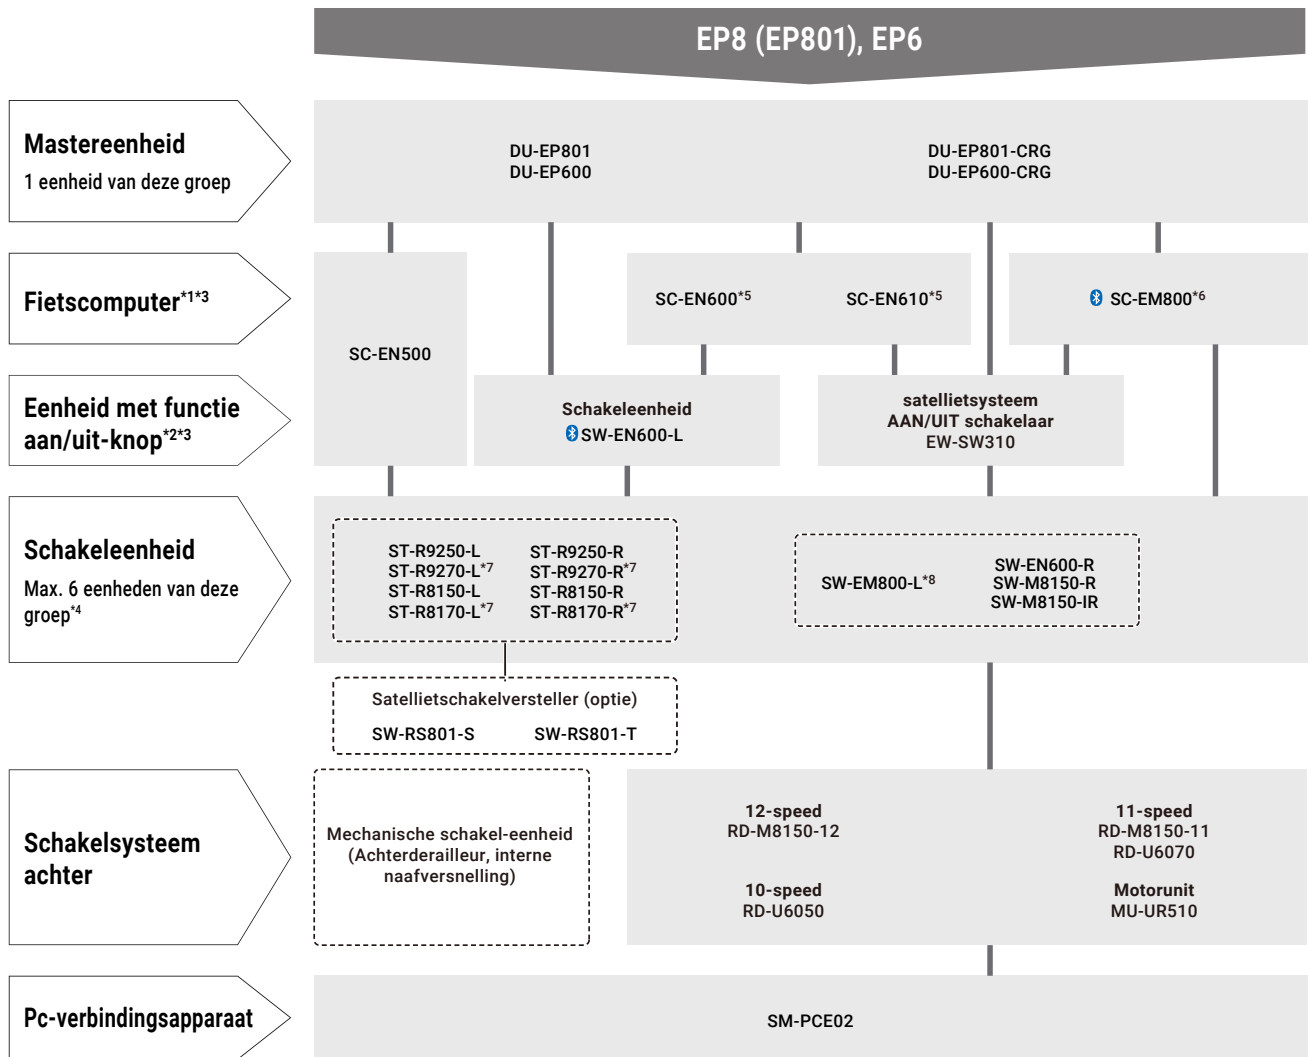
EP8 (EP801), EP6

Mastereenheid
1 eenheid van deze groep

DU-EP801
DU-EP600

DU-EP801-CRG
DU-EP600-CRG

Fietscomputer*1*3

SC-EN500

SC-EN600*5

SC-EN610*5

SC-EM800*6

Eenheid met functie aan/uit-knop*2*3

Schakeleenheid
SW-EN600-L

satellietsysteem
AAN/UIT schakelaar
EW-SW310

Schakeleenheid
Max. 6 eenheden van deze groep*4

ST-R9250-L
ST-R9270-L*7
ST-R8150-L
ST-R8170-L*7

ST-R9250-R
ST-R9270-R*7
ST-R8150-R
ST-R8170-R*7

SW-EM800-L*8

SW-EN600-R
SW-M8150-R
SW-M8150-IR

Satellietschakelversteller (optie)
SW-RS801-S
SW-RS801-T

Schakelsysteem achter

Mechanische schakel-eenheid (Achterderailleur, interne naafversnelling)

12-speed
RD-M8150-12

10-speed
RD-U6050

11-speed
RD-M8150-11
RD-U6070

Motorunit
MU-UR510

Pc-verbindingsapparaat

SM-PCE02